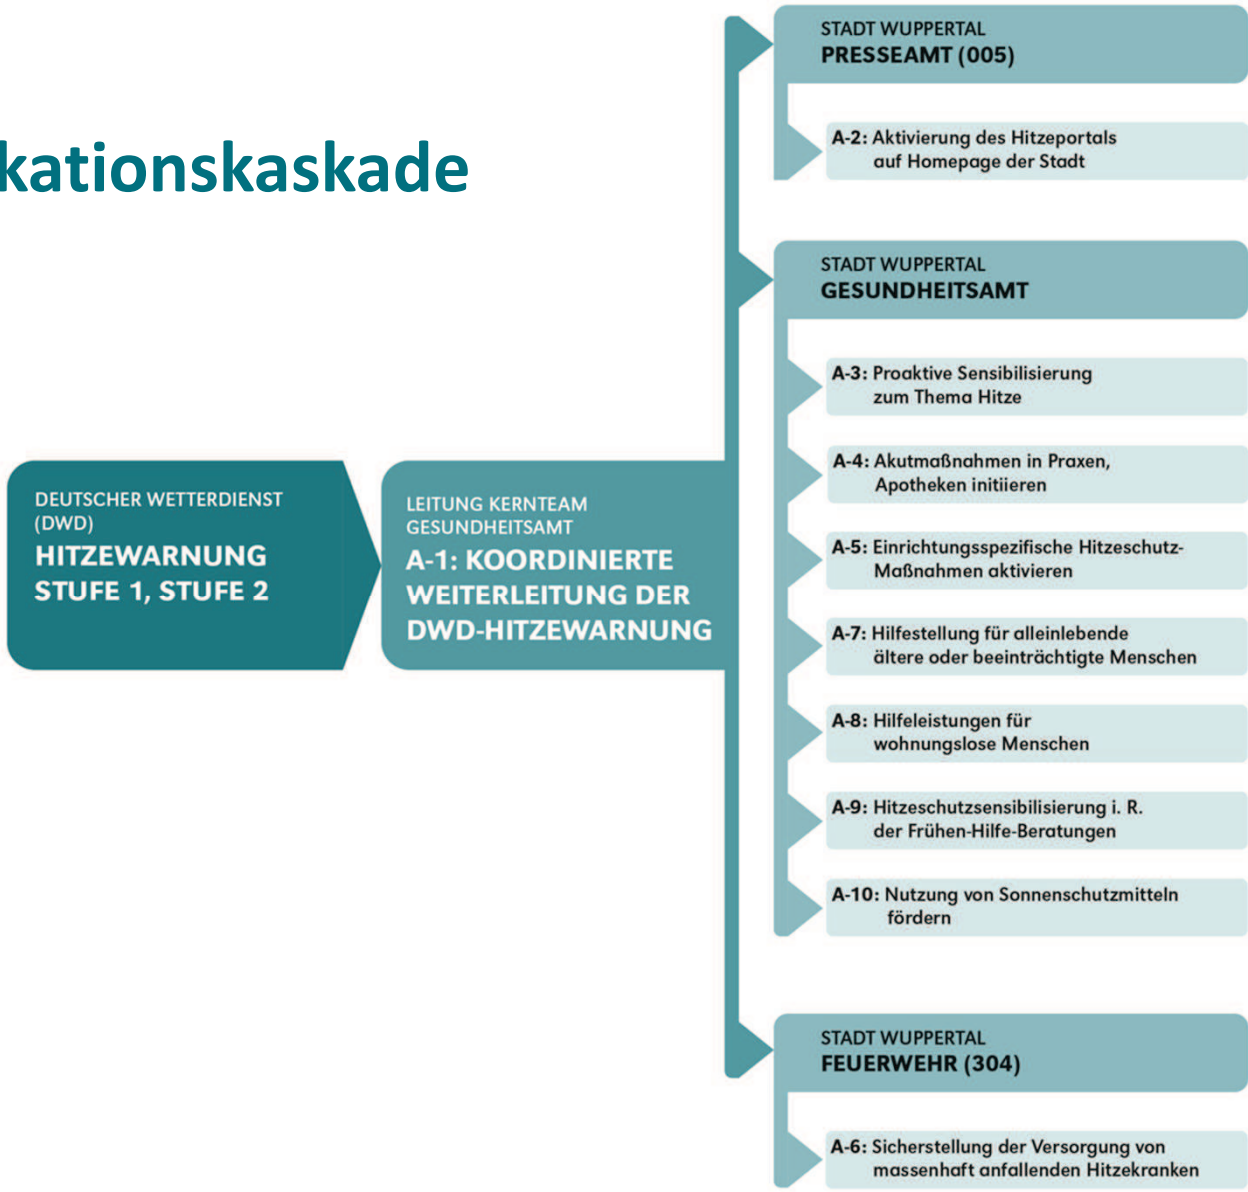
kationskaskade

DEUTSCHER WETTERDIENST (DWD)
HITZEWARNUNG STUFE 1, STUFE 2

LEITUNG KERNTEAM GESUNDHEITSAMT
A-1: KOORDINIERTE WEITERLEITUNG DER DWD-HITZEWARNUNG

STADT WUPPERTAL
PRESSEAMT (005)

A-2: Aktivierung des Hitzeportals auf Homepage der Stadt

STADT WUPPERTAL
GESUNDHEITSAMT

A-3: Proaktive Sensibilisierung zum Thema Hitze

A-4: Akutmaßnahmen in Praxen, Apotheken initiieren

A-5: Einrichtungsspezifische Hitzeschutz-Maßnahmen aktivieren

A-7: Hilfestellung für alleinlebende ältere oder beeinträchtigte Menschen

A-8: Hilfeleistungen für wohnungslose Menschen

A-9: Hitzeschutzsensibilisierung i. R. der Frühen-Hilfe-Beratungen

A-10: Nutzung von Sonnenschutzmitteln fördern

STADT WUPPERTAL
FEUERWEHR (304)

A-6: Sicherstellung der Versorgung von massenhaft anfallenden Hitzekranken